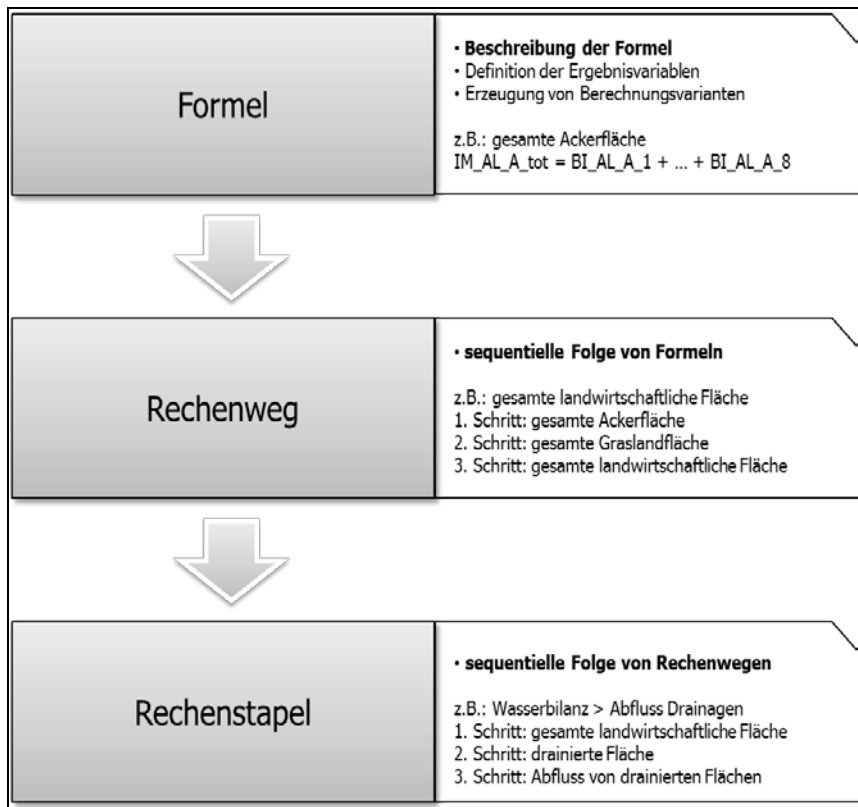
Formel

• Beschreibung der Formel
• Definition der Ergebnisvariablen
• Erzeugung von Berechnungsvarianten

z.B.: gesamte Ackerfläche
IM_AL_A_tot = BI_AL_A_1 + ... + BI_AL_A_8

Rechenweg

• sequentielle Folge von Formeln

z.B.: gesamte landwirtschaftliche Fläche
1. Schritt: gesamte Ackerfläche
2. Schritt: gesamte Graslandfläche
3. Schritt: gesamte landwirtschaftliche Fläche

Rechenstapel

• sequentielle Folge von Rechenwegen

z.B.: Wasserbilanz > Abfluss Drainagen
1. Schritt: gesamte landwirtschaftliche Fläche
2. Schritt: drainierte Fläche
3. Schritt: Abfluss von drainierten Flächen